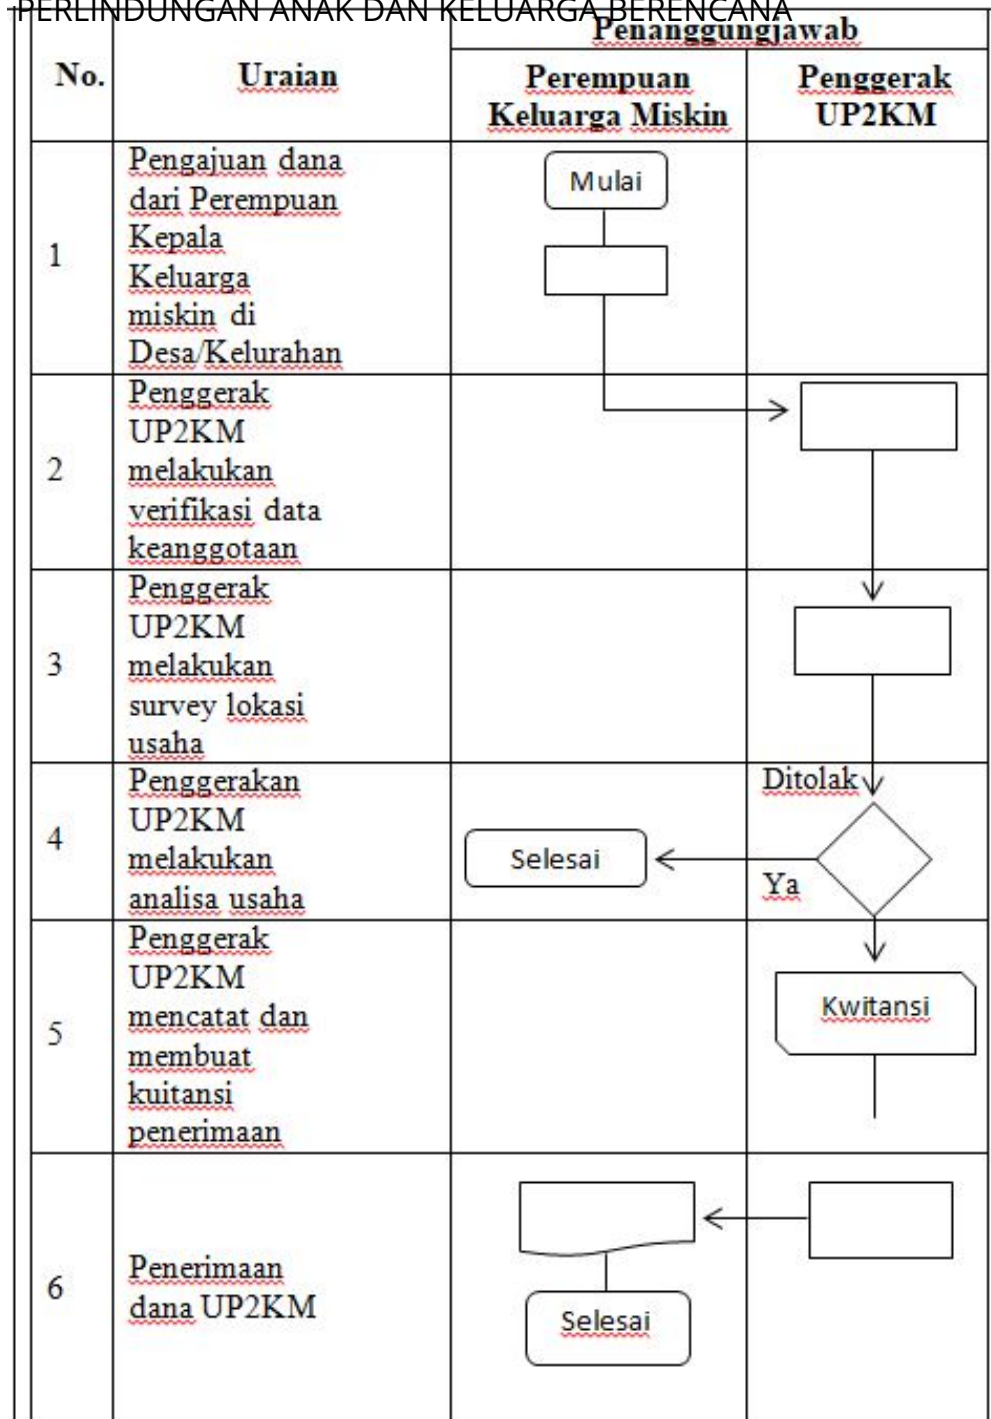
PERLINDUNGAN ANAK DAN KELUARGA BERENCANA

| No. | Uraian | Penanggungjawab: Perempuan Keluarga Miskin | Penanggungjawab: Penggerak UP2KM |
|---|---|---|---|
| 1 | Pengajuan dana dari Perempuan Kepala Keluarga miskin di Desa/Kelurahan | Mulai | |
| 2 | Penggerak UP2KM melakukan verifikasi data keanggotaan | | |
| 3 | Penggerak UP2KM melakukan survey lokasi usaha | | |
| 4 | Penggerakan UP2KM melakukan analisa usaha | Selesai | Ditolak Ya |
| 5 | Penggerak UP2KM mencatat dan membuat kuitansi penerimaan | | Kwitansi |
| 6 | Penerimaan dana UP2KM | Selesai | |